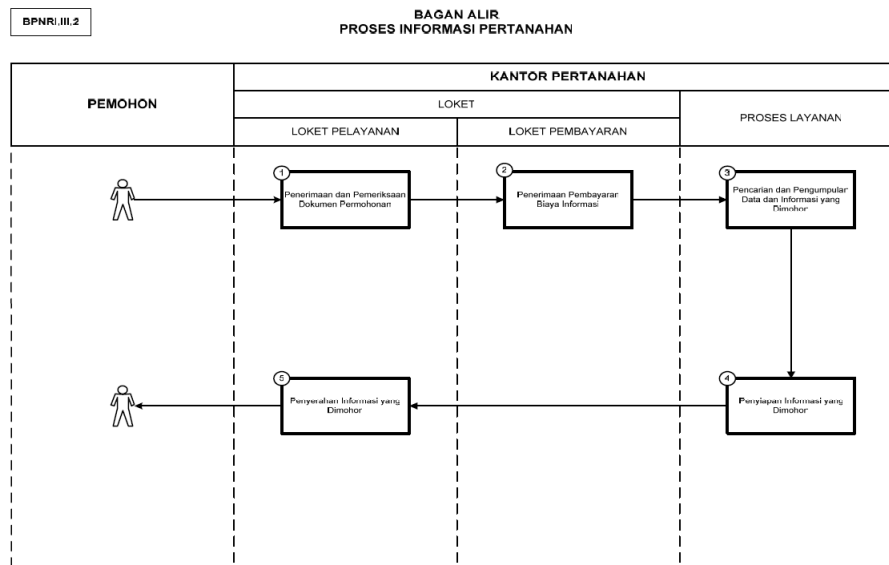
BPNRI.III.2

BAGAN ALIR
PROSES INFORMASI PERTANAHAN

| PEMOHON | KANTOR PERTANAHAN | | |
|---|---|---|---|
| | LOKET | | PROSES LAYANAN |
| | LOKET PELAYANAN | LOKET PEMBAYARAN | |

1 Penerimaan dan Pemeriksaan Dokumen Permohonan

2 Penerimaan Pembayaran Biaya Informasi

3 Pencarian dan Pengumpulan Data dan Informasi yang Dimohon

4 Penyiapan Informasi yang Dimohon

5 Penyerahan Informasi yang Dimohon